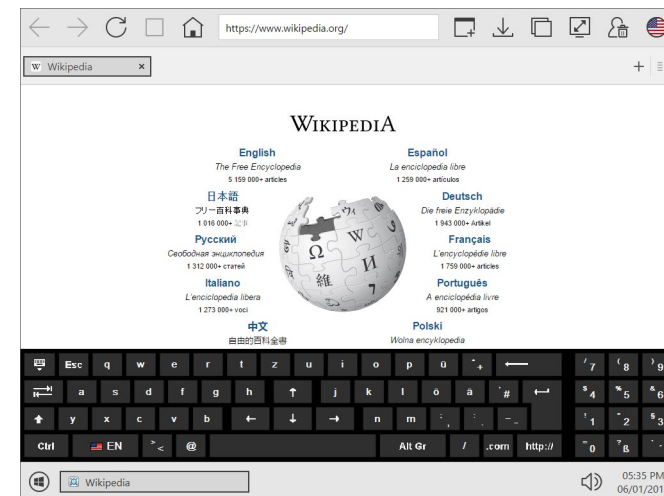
https://www.wikipedia.org/

Wikipedia ×

+

WIKIPEDIA

English
The Free Encyclopedia
5 159 000+ articles

Español
La enciclopedia libre
1 259 000+ artículos

日本語
フリー百科事典
1 016 000+ 記事

Deutsch
Die freie Enzyklopädie
1 943 000+ Artikel

Русский
Свободная энциклопедия
1 312 000+ статей

Français
L'encyclopédie libre
1 759 000+ articles

Italiano
L'enciclopedia libera
1 273 000+ voci

Português
A enciclopédia livre
921 000+ artigos

中文
自由的百科全書

Polski
Wolna encyklopedia

| Esc | q | w | e | r | t | z | u | i | o | p | ü | *+ | ⟵ | /7 | (8 | )9 |
|---|---|---|---|---|---|---|---|---|---|---|---|---|---|---|---|---|
| ⇄ | a | s | d | f | g | h | ↑ | j | k | l | ö | ä | '# | ↵ | $4 | %5 | &6 |
| ⇧ | y | x | c | v | b | ← | ↓ | → | n | m | ;, | :. | _- | | !1 | "2 | §3 |
| Ctrl | EN | >< | @ | | | | | | Alt Gr | / | .com | http:// | | =0 | ?ß | |

Wikipedia

05:35 PM
06/01/201